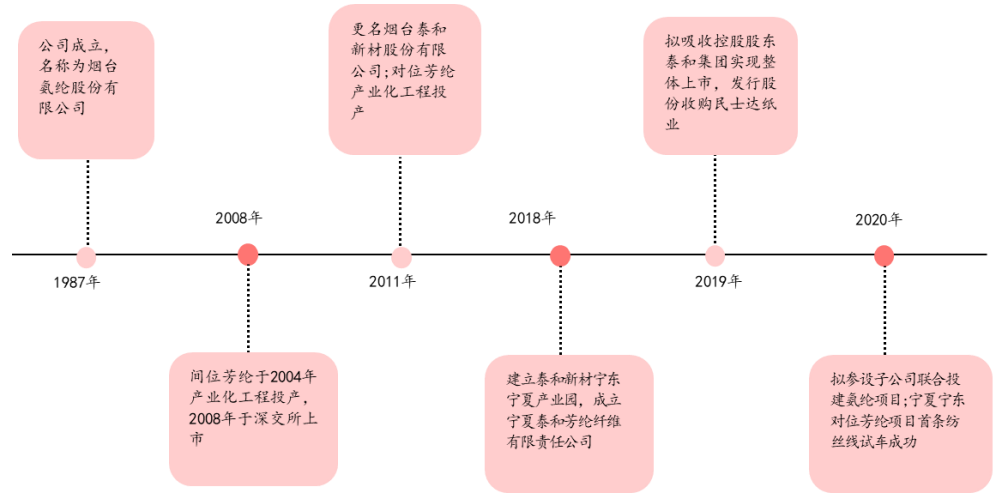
公司成立，名称为烟台氨纶股份有限公司

更名烟台泰和新材股份有限公司;对位芳纶产业化工程投产

拟吸收控股股东泰和集团实现整体上市，发行股份收购民士达纸业

1987年

2008年

2011年

2018年

2019年

2020年

间位芳纶于2004年产业化工程投产，2008年于深交所上市

建立泰和新材宁东宁夏产业园，成立宁夏泰和芳纶纤维有限责任公司

拟参设子公司联合投建氨纶项目;宁夏宁东对位芳纶项目首条纺丝线试车成功